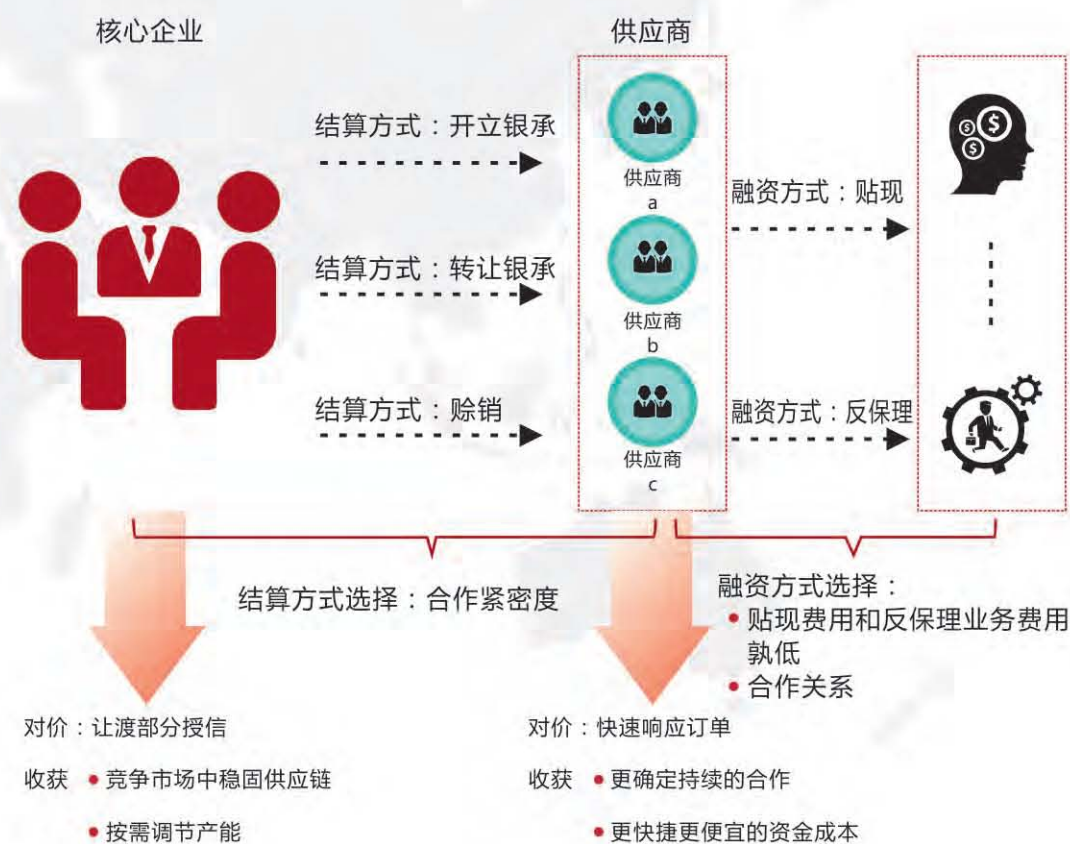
核心企业

供应商

结算方式：开立银承

结算方式：转让银承

结算方式：赊销

供应商
a

供应商
b

供应商
c

融资方式：贴现

融资方式：反保理

$

$

$

结算方式选择：合作紧密度

融资方式选择：
• 贴现费用和反保理业务费用孰低
• 合作关系

对价：让渡部分授信

收获 • 竞争市场中稳固供应链

• 按需调节产能

对价：快速响应订单

收获 • 更确定持续的合作

• 更快捷更便宜的资金成本